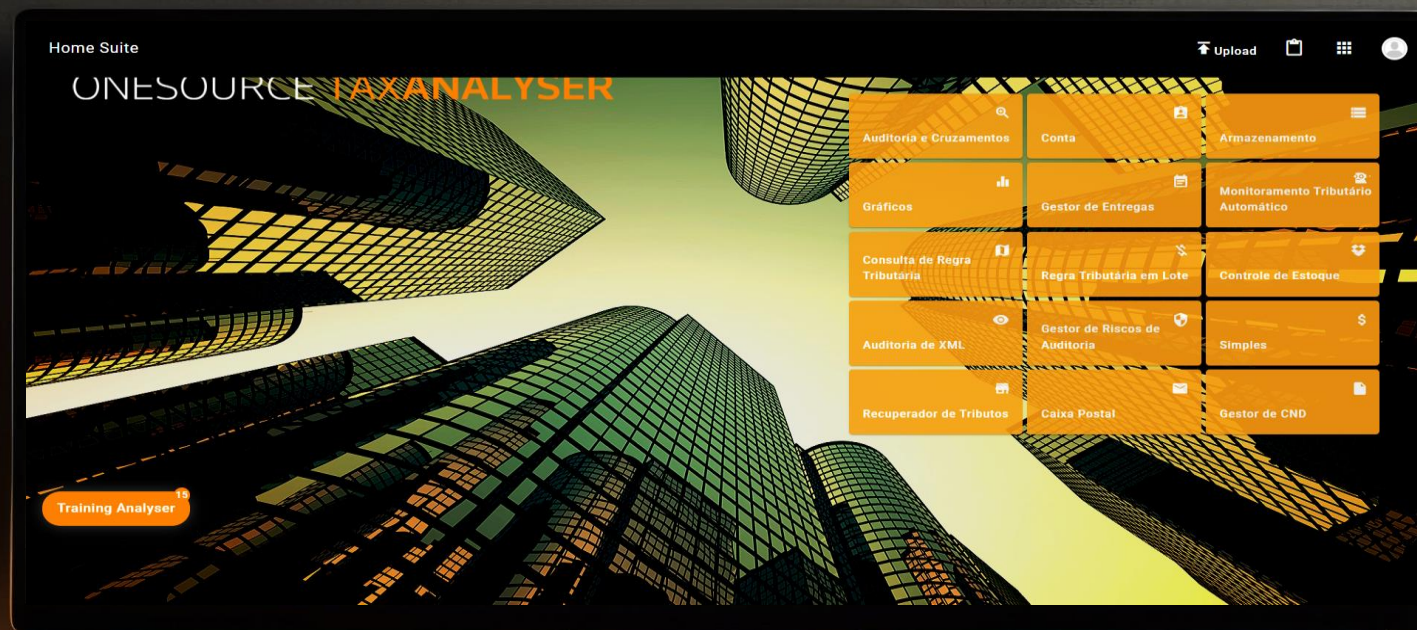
Home Suite

Upload

ONESOURCE TAXANALYSER

Auditoria e Cruzamentos

Conta

Armazenamento

Gráficos

Gestor de Entregas

Monitoramento Tributário Automático

Consulta de Regra Tributária

Regra Tributária em Lote

Controle de Estoque

Auditoria de XML

Gestor de Riscos de Auditoria

Simples

Recuperador de Tributos

Caixa Postal

Gestor de CND

Training Analyser 15